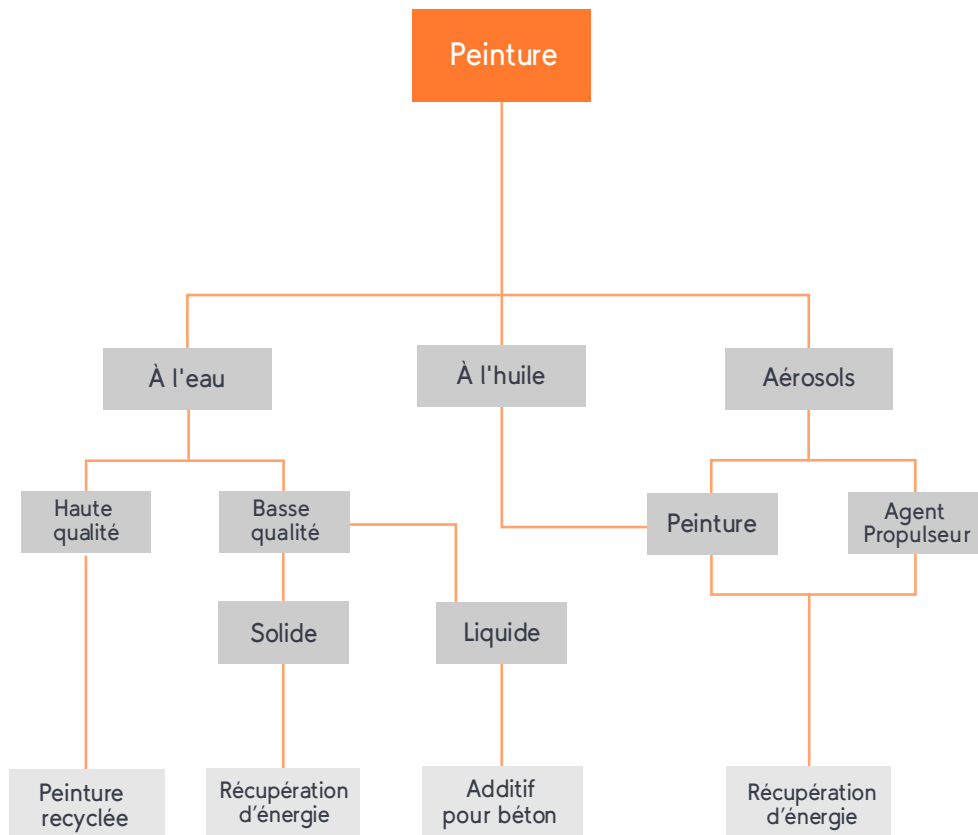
Peinture

À l'eau

À l'huile

Aérosols

Haute qualité

Basse qualité

Peinture

Agent Propulseur

Solide

Liquide

Peinture recyclée

Récupération d’énergie

Additif pour béton

Récupération d’énergie